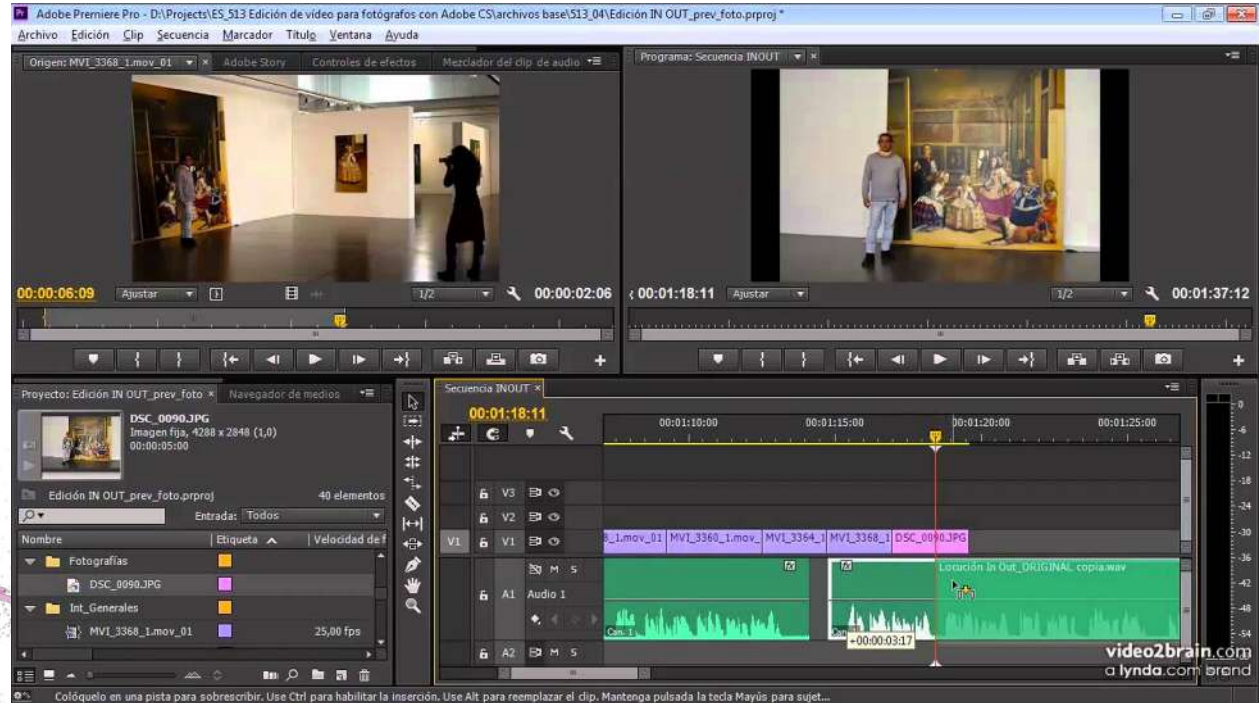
Adobe Premiere Pro - D:\Projects\ES_513 Edición de vídeo para fotógrafos con Adobe CS\archivos base\513_04\Edición IN OUT_prev_foto.prproj *

Archivo Edición Clip Secuencia Marcador Título Ventana Ayuda

Origen: MVI_3368_1.mov_01 × Adobe Story Controles de efectos Mezclador del clip de audio

Programa: Secuencia INOUT ×

00:00:06:09 Ajustar 1/2 00:00:02:06

00:01:18:11 Ajustar 1/2 00:01:37:12

Proyecto: Edición IN OUT_prev_foto × Navegador de medios

DSC_0090.JPG
Imagen fija, 4288 x 2848 (1,0)
00:00:05:00

Edición IN OUT_prev_foto.prproj 40 elementos

Entrada: Todos

| Nombre | Etiqueta | Velocidad de f |
|---|---|---|
| Fotografías | | |
| DSC_0090.JPG | | |
| Int_Generales | | |
| MVI_3368_1.mov_01 | | 25,00 fps |

Secuencia INOUT ×

00:01:18:11

00:01:10:00 00:01:15:00 00:01:20:00 00:01:25:00

V3
V2
V1 V1
A1 Audio 1
A2 M S

8_1.mov_01 MVI_3360_1.mov MVI_3364_1 MVI_3368_1 DSC_0090.JPG

Locución In Out_ORIGINAL copia.wav

Can. 1

+00:00:03:17

0 -6 -12 -18 -24 -30 -36 -42 -48 -54

video2brain.com
a lynda.com brand

Colóquelo en una pista para sobrescribir. Use Ctrl para habilitar la inserción. Use Alt para reemplazar el clip. Mantenga pulsada la tecla Mayús para sujet...